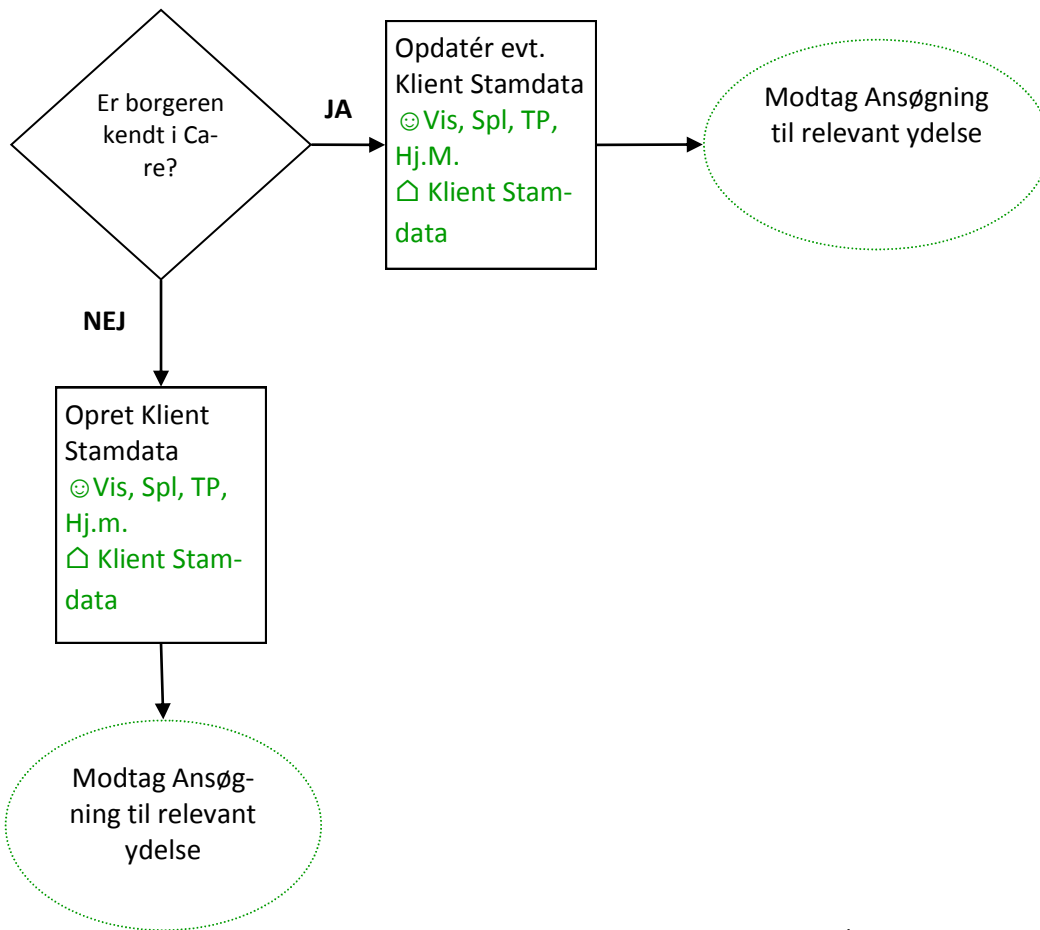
Er borgeren kendt i Care?

JA

Opdatér evt. Klient Stamdata
☺Vis, Spl, TP, Hj.M.
⌂ Klient Stamdata

Modtag Ansøgning til relevant ydelse

NEJ

Opret Klient Stamdata
☺Vis, Spl, TP, Hj.m.
⌂ Klient Stamdata

Modtag Ansøgning til relevant ydelse